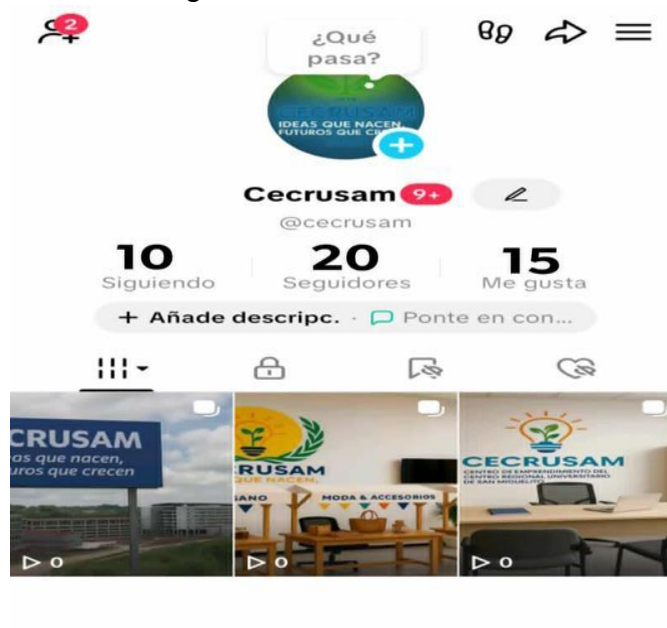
2

¿Qué pasa?

CECRUSAM
IDEAS QUE NACEN, FUTUROS QUE CRE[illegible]

+

Cecrusam 9+

@cecrusam

10
Siguiendo

20
Seguidores

15
Me gusta

+ Añade descripc. · Ponte en con...

CRUSAM
as que nacen,
uros que crecen

▷ 0

CRUSAM
QUE NACEN,
SANO
MODA & ACCESORIOS

▷ 0

CECRUSAM
CENTRO DE EMPRENDIMIENTO DEL CENTRO REGIONAL UNIVERSITARIO DE SAN MIGUELITO

▷ 0